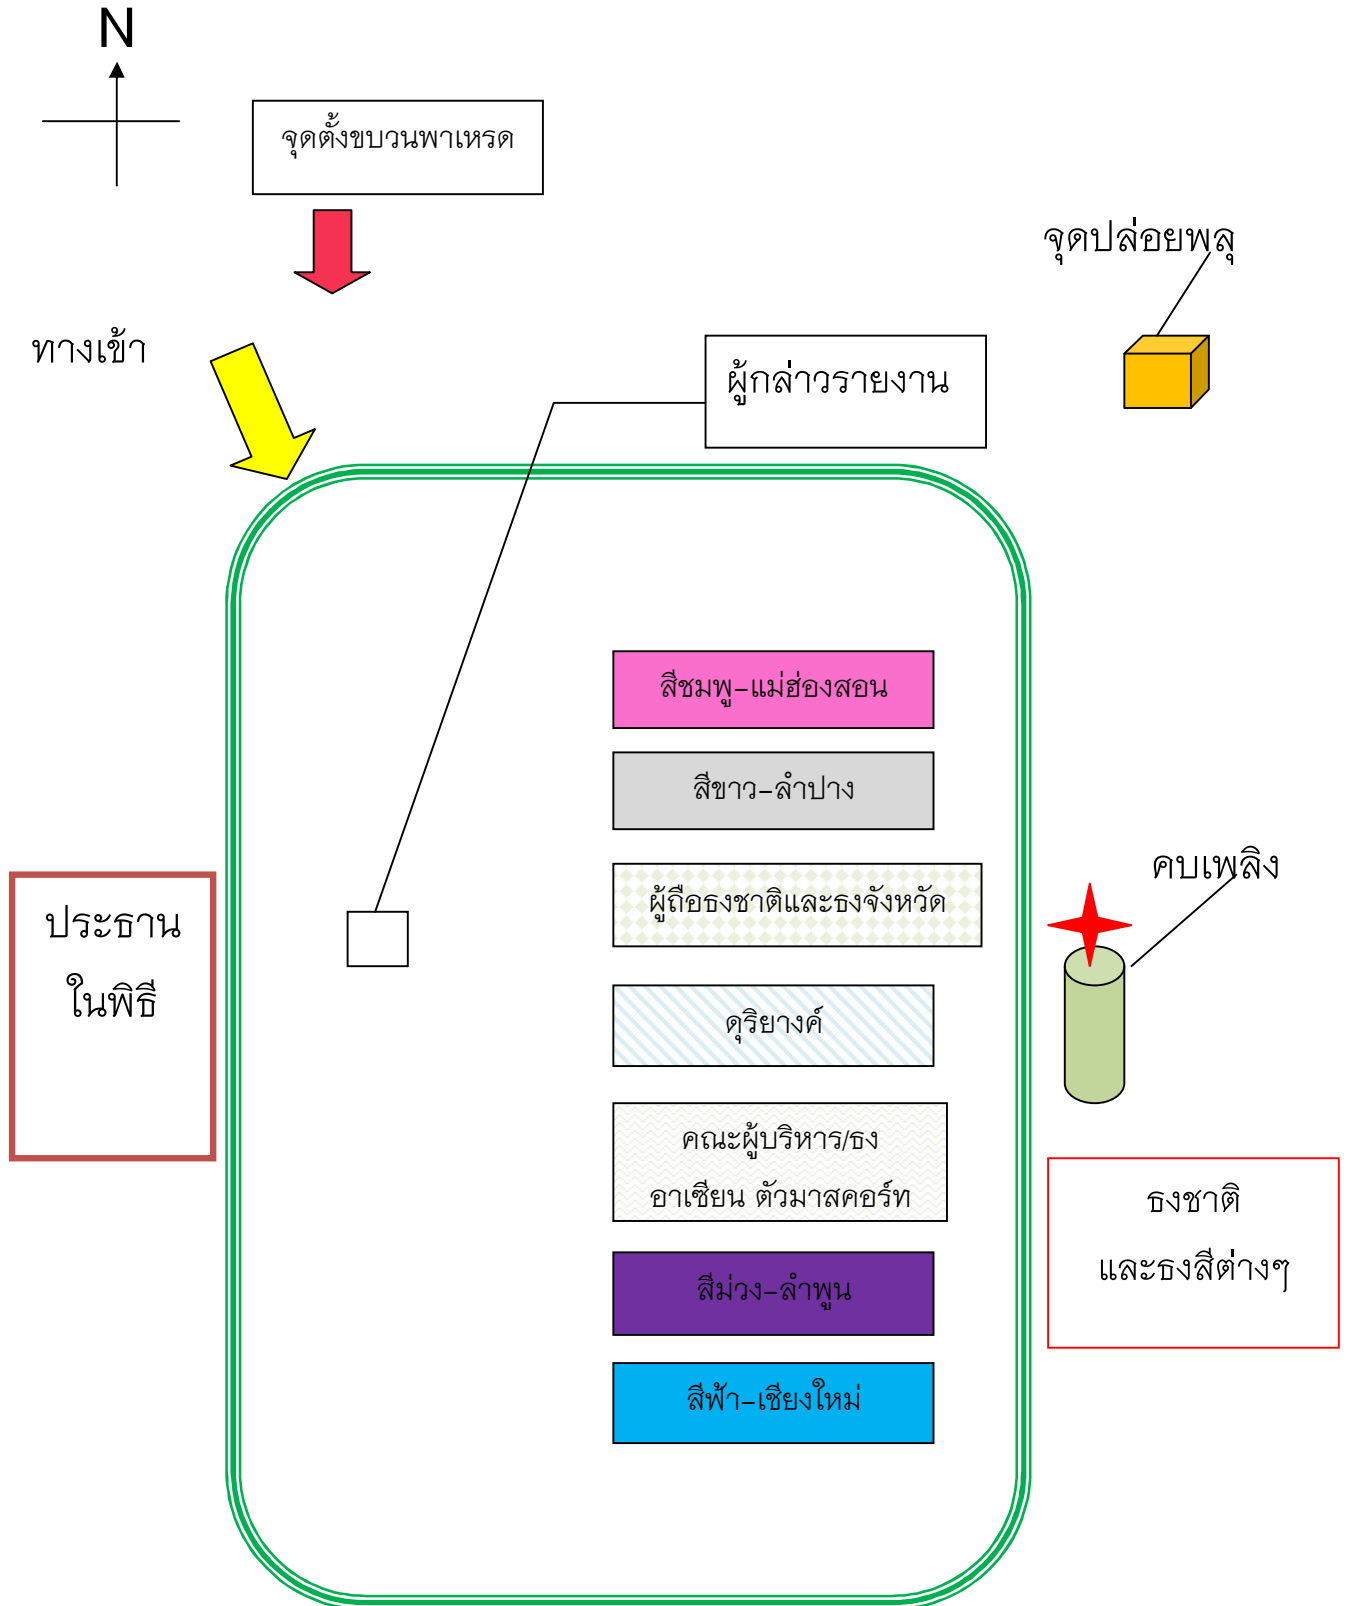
N

จุดตั้งขบวนพาเหรด

จุดปล่อยพลุ

ทางเข้า

ผู้กล่าวรายงาน

สีชมพู–แม่ฮ่องสอน

สีขาว–ลำปาง

ผู้ถือธงชาติและธงจังหวัด

คบเพลิง

ประธาน

ในพิธี

ดุริยางค์

คณะผู้บริหาร/ธง

อาเซียน ตัวมาสคอร์ท

ธงชาติ

และธงสีต่างๆ

สีม่วง–ลำพูน

สีฟ้า–เชียงใหม่